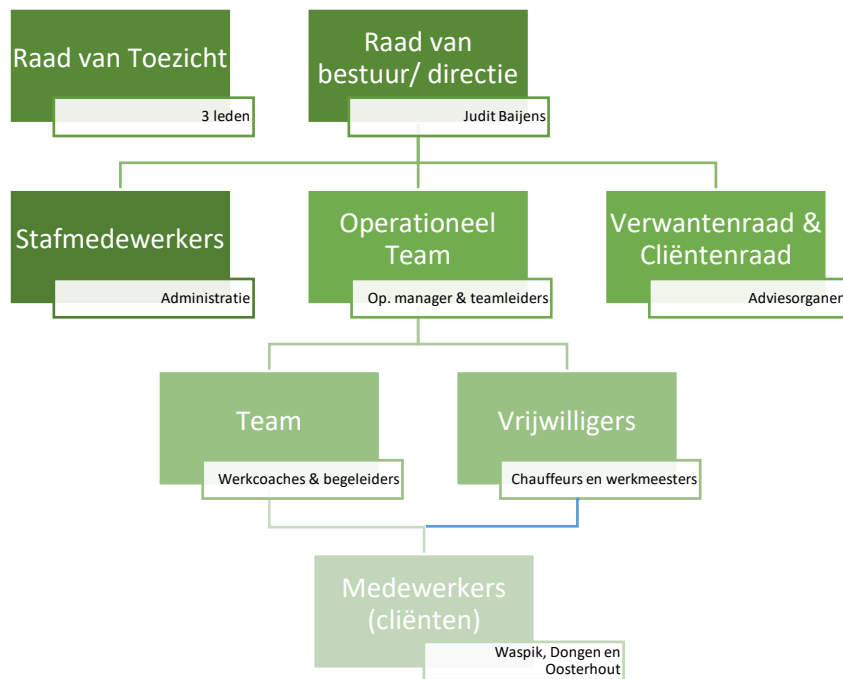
Raad van Toezicht

3 leden

Raad van bestuur/ directie

Judit Baijens

Stafmedewerkers

Administratie

Operationeel Team

Op. manager & teamleiders

Verwantenraad & Cliëntenraad

Adviesorganen

Team

Werkcoaches & begeleiders

Vrijwilligers

Chauffeurs en werkmeesters

Medewerkers (cliënten)

Waspik, Dongen en Oosterhout